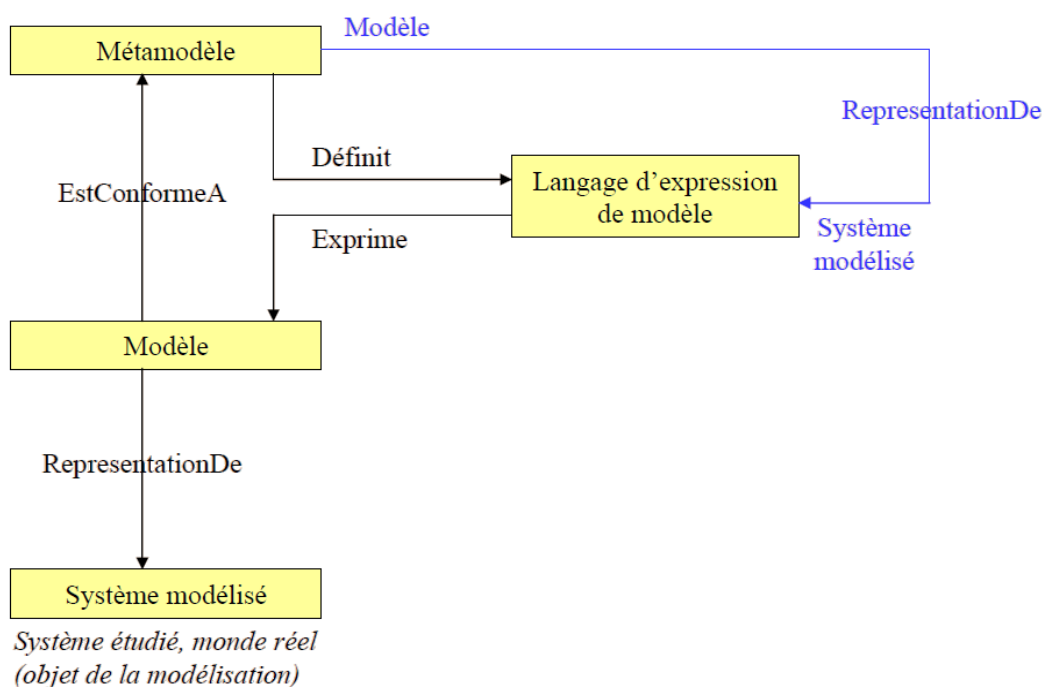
Métamodèle

Modèle

RepresentationDe

Définit

Langage d'expression de modèle

EstConformeA

Exprime

Système modélisé

Modèle

RepresentationDe

Système modélisé

Système étudié, monde réel (objet de la modélisation)